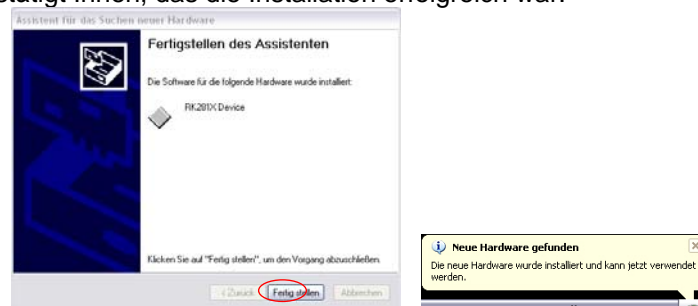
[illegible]stätigt Ihnen, das die Installation erfolgreich war.

Assistent für das Suchen neuer Hardware

Fertigstellen des Assistenten

Die Software für die folgende Hardware wurde installiert:

RK281X Device

Klicken Sie auf "Fertig stellen", um den Vorgang abzuschließen.

< Zurück | Fertig stellen | Abbrechen

Neue Hardware gefunden

Die neue Hardware wurde installiert und kann jetzt verwendet werden.